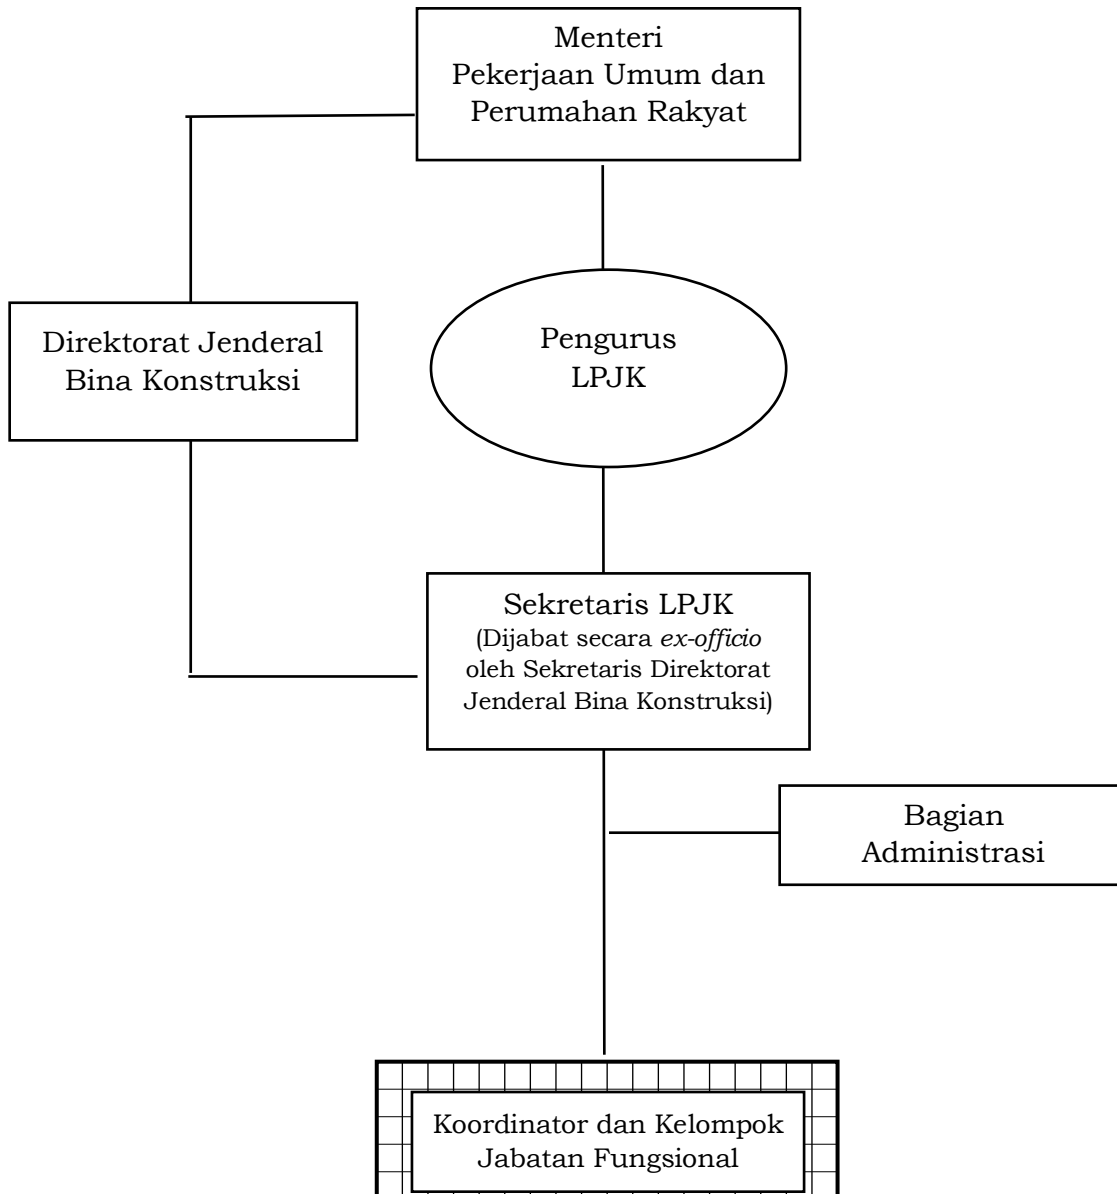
Menteri
Pekerjaan Umum dan
Perumahan Rakyat

Direktorat Jenderal
Bina Konstruksi

Pengurus
LPJK

Sekretaris LPJK
(Dijabat secara *ex-officio* oleh Sekretaris Direktorat Jenderal Bina Konstruksi)

Bagian
Administrasi

Koordinator dan Kelompok
Jabatan Fungsional